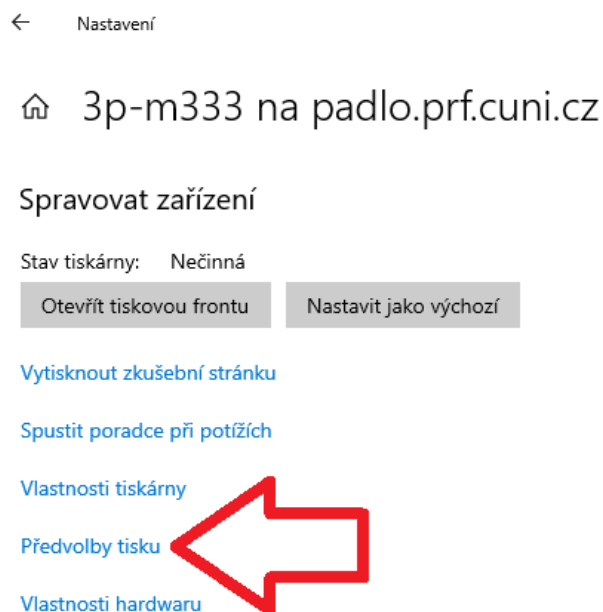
Nastavení

3p-m333 na padlo.prf.cuni.cz

Spravovat zařízení

Stav tiskárny: Nečinná

Otevřít tiskovou frontu

Nastavit jako výchozí

Vytisknout zkušební stránku

Spustit poradce při potížích

Vlastnosti tiskárny

Předvolby tisku

Vlastnosti hardwaru